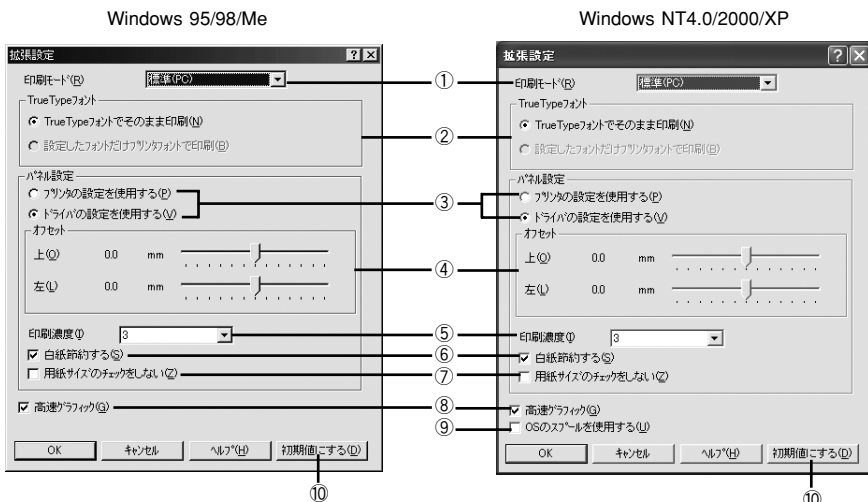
Windows 95/98/Me

拡張設定

印刷モード(R) 標準(PC)

TrueTypeフォント

TrueTypeフォントでそのまま印刷(N)

設定したフォントだけプリンタフォントで印刷(B)

パネル設定

プリンタの設定を使用する(P)

ドライバの設定を使用する(V)

オフセット

上(O) 0.0 mm

左(L) 0.0 mm

印刷濃度(I) 3

白紙節約する(S)

用紙サイズのチェックをしない(Z)

高速グラフィック(G)

OK キャンセル ヘルプ(H) 初期値にする(D)

Windows NT4.0/2000/XP

拡張設定

印刷モード(R) 標準(PC)

TrueTypeフォント

TrueTypeフォントでそのまま印刷(N)

設定したフォントだけプリンタフォントで印刷(B)

パネル設定

プリンタの設定を使用する(P)

ドライバの設定を使用する(V)

オフセット

上(O) 0.0 mm

左(L) 0.0 mm

印刷濃度(I) 3

白紙節約する(S)

用紙サイズのチェックをしない(Z)

高速グラフィック(G)

OSのスプールを使用する(U)

OK キャンセル ヘルプ(H) 初期値にする(D)

①
②
③
④
⑤
⑥
⑦
⑧
⑨
⑩
⑩